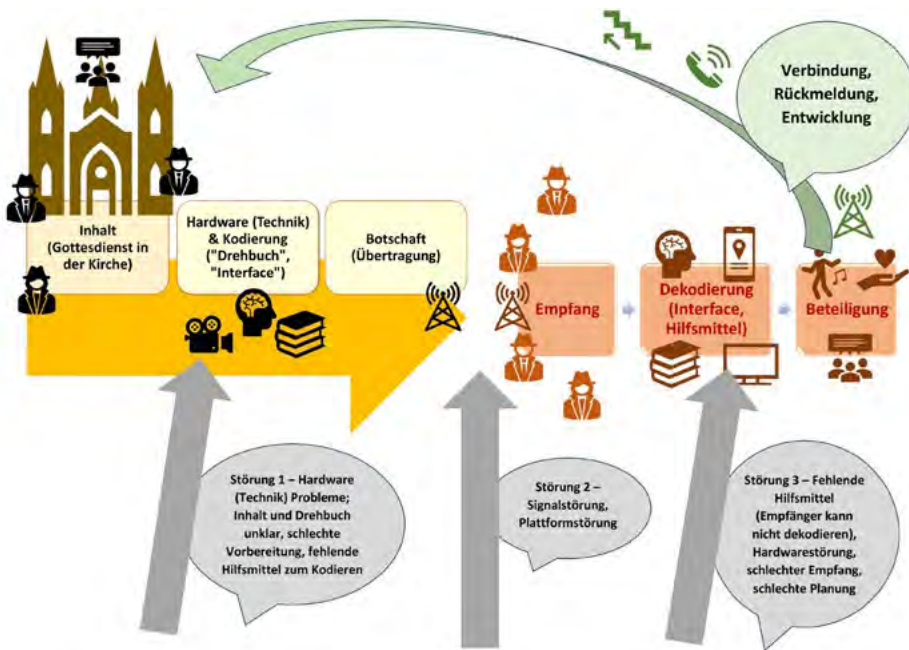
Verbindung, Rückmeldung, Entwicklung

Inhalt (Gottesdienst in der Kirche)

Hardware (Technik) & Kodierung ("Drehbuch", "Interface")

Botschaft (Übertragung)

Empfang

Dekodierung (Interface, Hilfsmittel)

Beteiligung

Störung 1 – Hardware (Technik) Probleme; Inhalt und Drehbuch unklar, schlechte Vorbereitung, fehlende Hilfsmittel zum Kodieren

Störung 2 – Signalstörung, Plattformstörung

Störung 3 – Fehlende Hilfsmittel (Empfänger kann nicht dekodieren), Hardwarestörung, schlechter Empfang, schlechte Planung